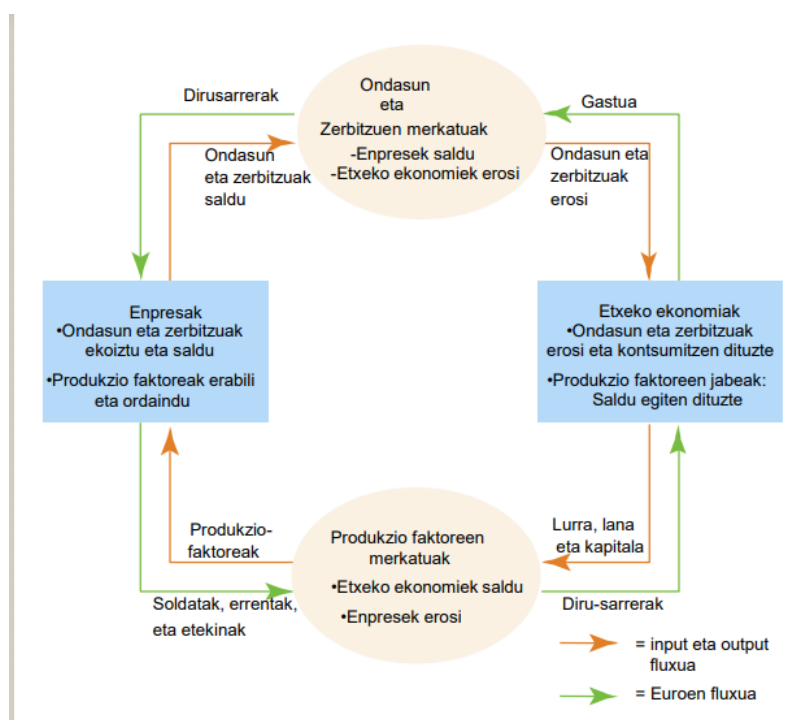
Dirusarrerak

Ondasun eta Zerbitzuen merkatuak
-Enpresek saldu
-Etxeko ekonomiek erosi

Gastua

Ondasun eta zerbitzuak saldu

Ondasun eta zerbitzuak erosi

Enpresak
•Ondasun eta zerbitzuak ekoiztu eta saldu
•Produkzio faktoreak erabili eta ordaindu

Etxeko ekonomiak
•Ondasun eta zerbitzuak erosi eta kontsumitzen dituzte
•Produkzio faktoreen jabeak: Saldu egiten dituzte

Produkzio-faktoreak

Produkzio faktoreen merkatuak
•Etxeko ekonomiek saldu
•Enpresek erosi

Lurra, lana eta kapitala

Soldatak, errentak, eta etekinak

Diru-sarrerak

= input eta output fluxua

= Euroen fluxua